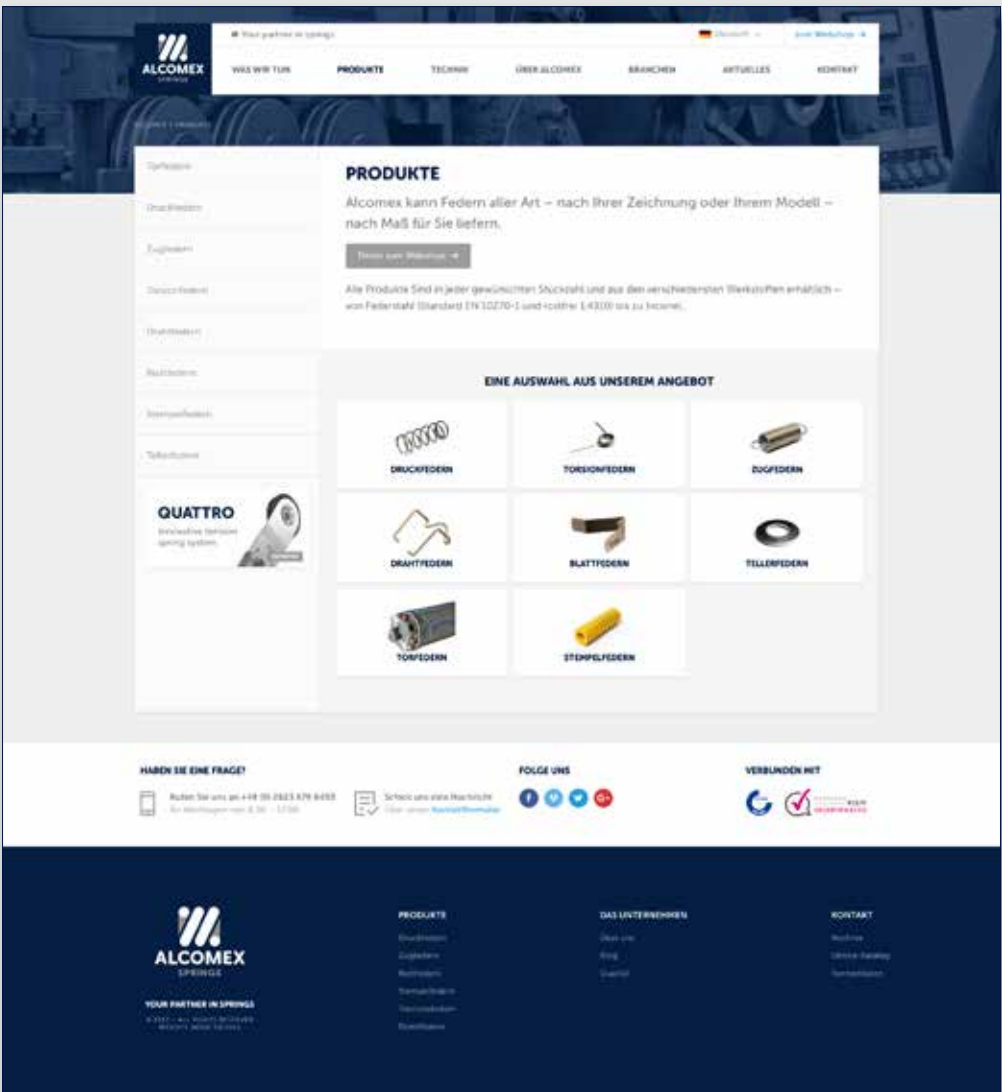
ALCOMEX SPRINGS

Your partner in springs

Deutsch

Zum Webshop

WAS WIR TUN | PRODUKTE | TECHNIK | ÜBER ALCOMEX | BRANCHEN | AKTUELLES | KONTAKT

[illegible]

Torfedern

Druckfedern

Zugfedern

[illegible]

Drahtfedern

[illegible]

Stempelfedern

Tellerfedern

QUATTRO

Innovative torsion spring system

PRODUKTE

Alcomex kann Federn aller Art – nach Ihrer Zeichnung oder Ihrem Modell – nach Maß für Sie liefern.

Direkt zum Webshop

Alle Produkte Sind in jeder gewünschten Stückzahl und aus den verschiedensten Werkstoffen erhältlich – von Federstahl (Standard EN 10270-1 und rostfrei 1.4310) bis zu Inconel.

EINE AUSWAHL AUS UNSEREM ANGEBOT

DRUCKFEDERN

TORSIONFEDERN

ZUGFEDERN

DRAHTFEDERN

BLATTFEDERN

TELLERFEDERN

TORFEDERN

STEMPELFEDERN

HABEN SIE EINE FRAGE?

Rufen Sie uns an +49 (0) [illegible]
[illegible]

Schick uns eine Nachricht
Über unser Kontaktformular

FOLGE UNS

VERBUNDEN MIT

ALCOMEX SPRINGS

YOUR PARTNER IN SPRINGS

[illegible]

PRODUKTE

Druckfedern
Zugfedern
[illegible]
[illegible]
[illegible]
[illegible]

DAS UNTERNEHMEN

Über uns
Blog
Qualität

KONTAKT

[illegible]
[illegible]
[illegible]